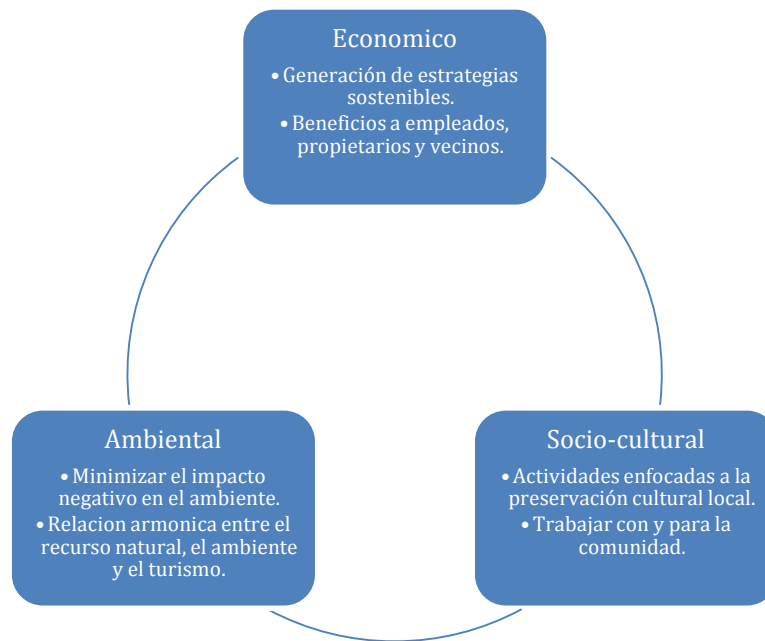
Economico

• Generación de estrategias sostenibles.
• Beneficios a empleados, propietarios y vecinos.

Ambiental

• Minimizar el impacto negativo en el ambiente.
• Relacion armonica entre el recurso natural, el ambiente y el turismo.

Socio-cultural

• Actividades enfocadas a la preservación cultural local.
• Trabajar con y para la comunidad.